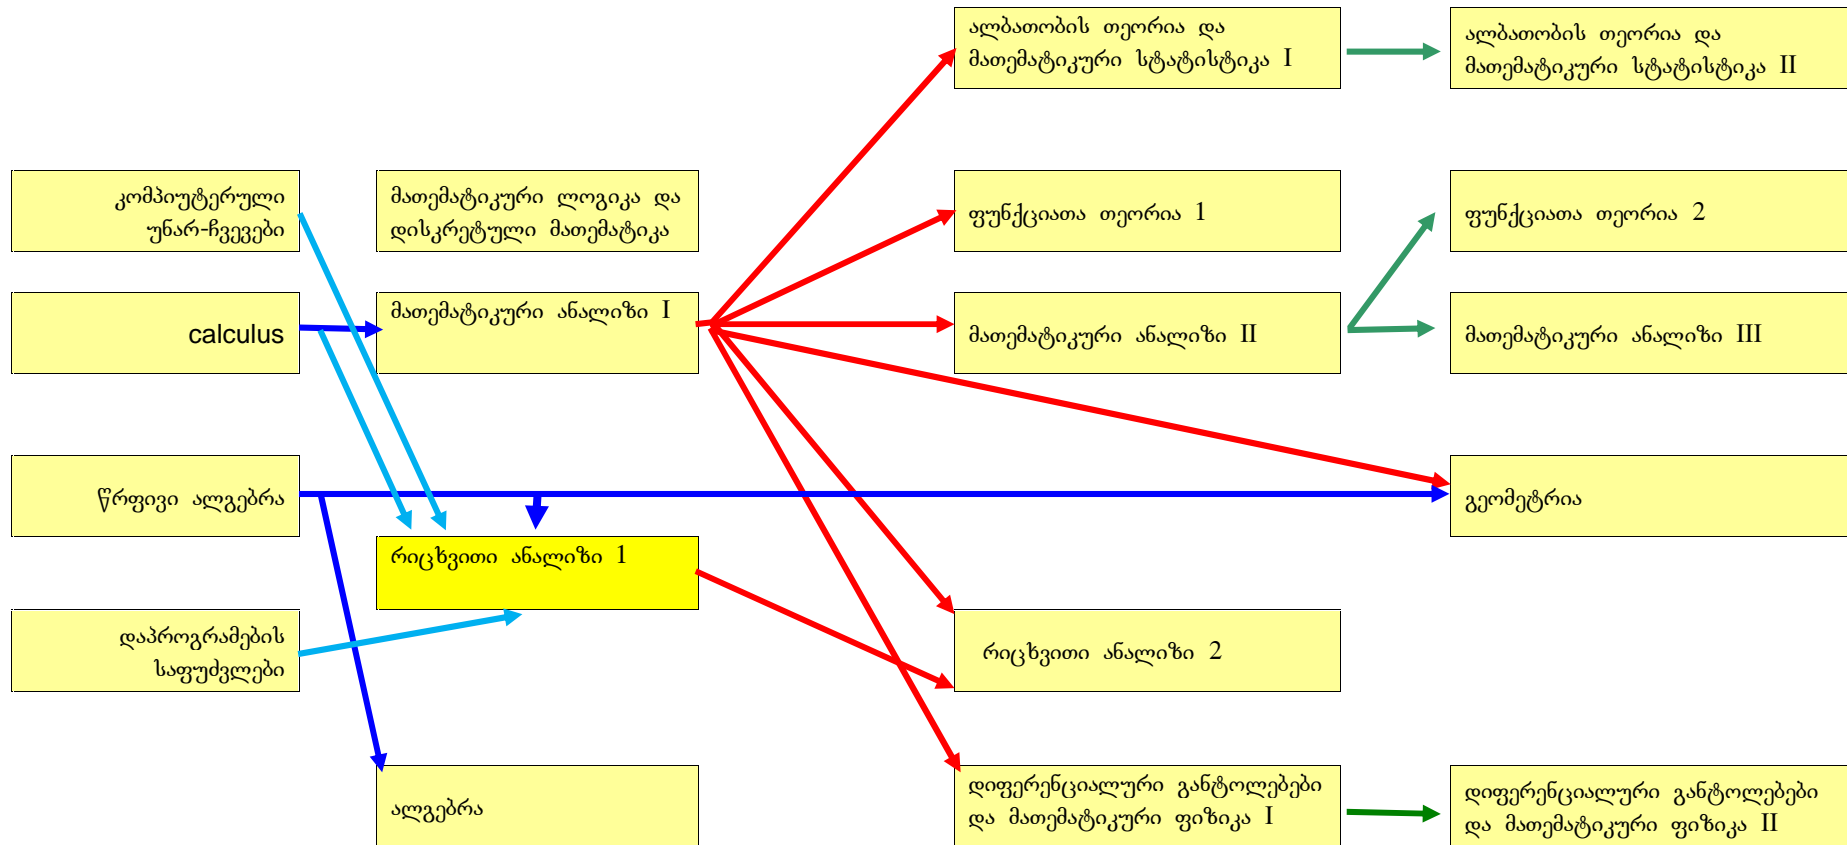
ალბათობის თეორია და მათემატიკური სტატისტიკა I

ალბათობის თეორია და მათემატიკური სტატისტიკა II

კომპიუტერული უნარ-ჩვევები

მათემატიკური ლოგიკა და დისკრეტული მათემატიკა

ფუნქციათა თეორია 1

ფუნქციათა თეორია 2

calculus

მათემატიკური ანალიზი I

მათემატიკური ანალიზი II

მათემატიკური ანალიზი III

წრფივი ალგებრა

გეომეტრია

რიცხვითი ანალიზი 1

დაპროგრამების საფუძვლები

რიცხვითი ანალიზი 2

ალგებრა

დიფერენციალური განტოლებები და მათემატიკური ფიზიკა I

დიფერენციალური განტოლებები და მათემატიკური ფიზიკა II